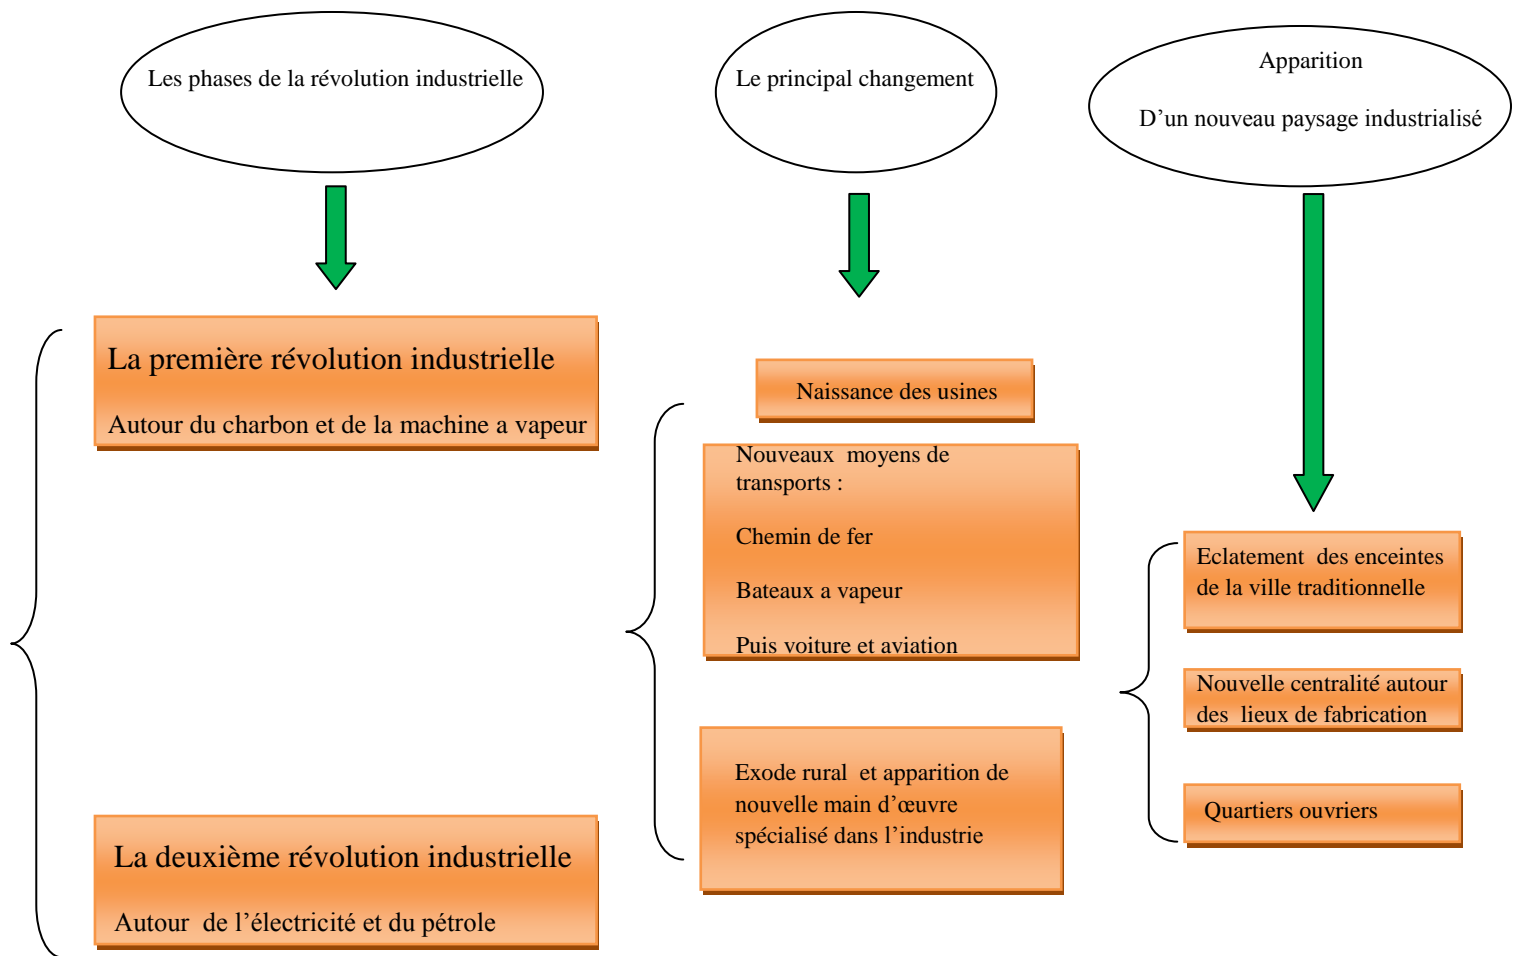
Les phases de la révolution industrielle

Le principal changement

Apparition

D’un nouveau paysage industrialisé

La première révolution industrielle

Autour du charbon et de la machine a vapeur

La deuxième révolution industrielle

Autour de l’électricité et du pétrole

Naissance des usines

Nouveaux moyens de transports :

Chemin de fer

Bateaux a vapeur

Puis voiture et aviation

Exode rural et apparition de nouvelle main d’œuvre spécialisé dans l’industrie

Eclatement des enceintes de la ville traditionnelle

Nouvelle centralité autour des lieux de fabrication

Quartiers ouvriers